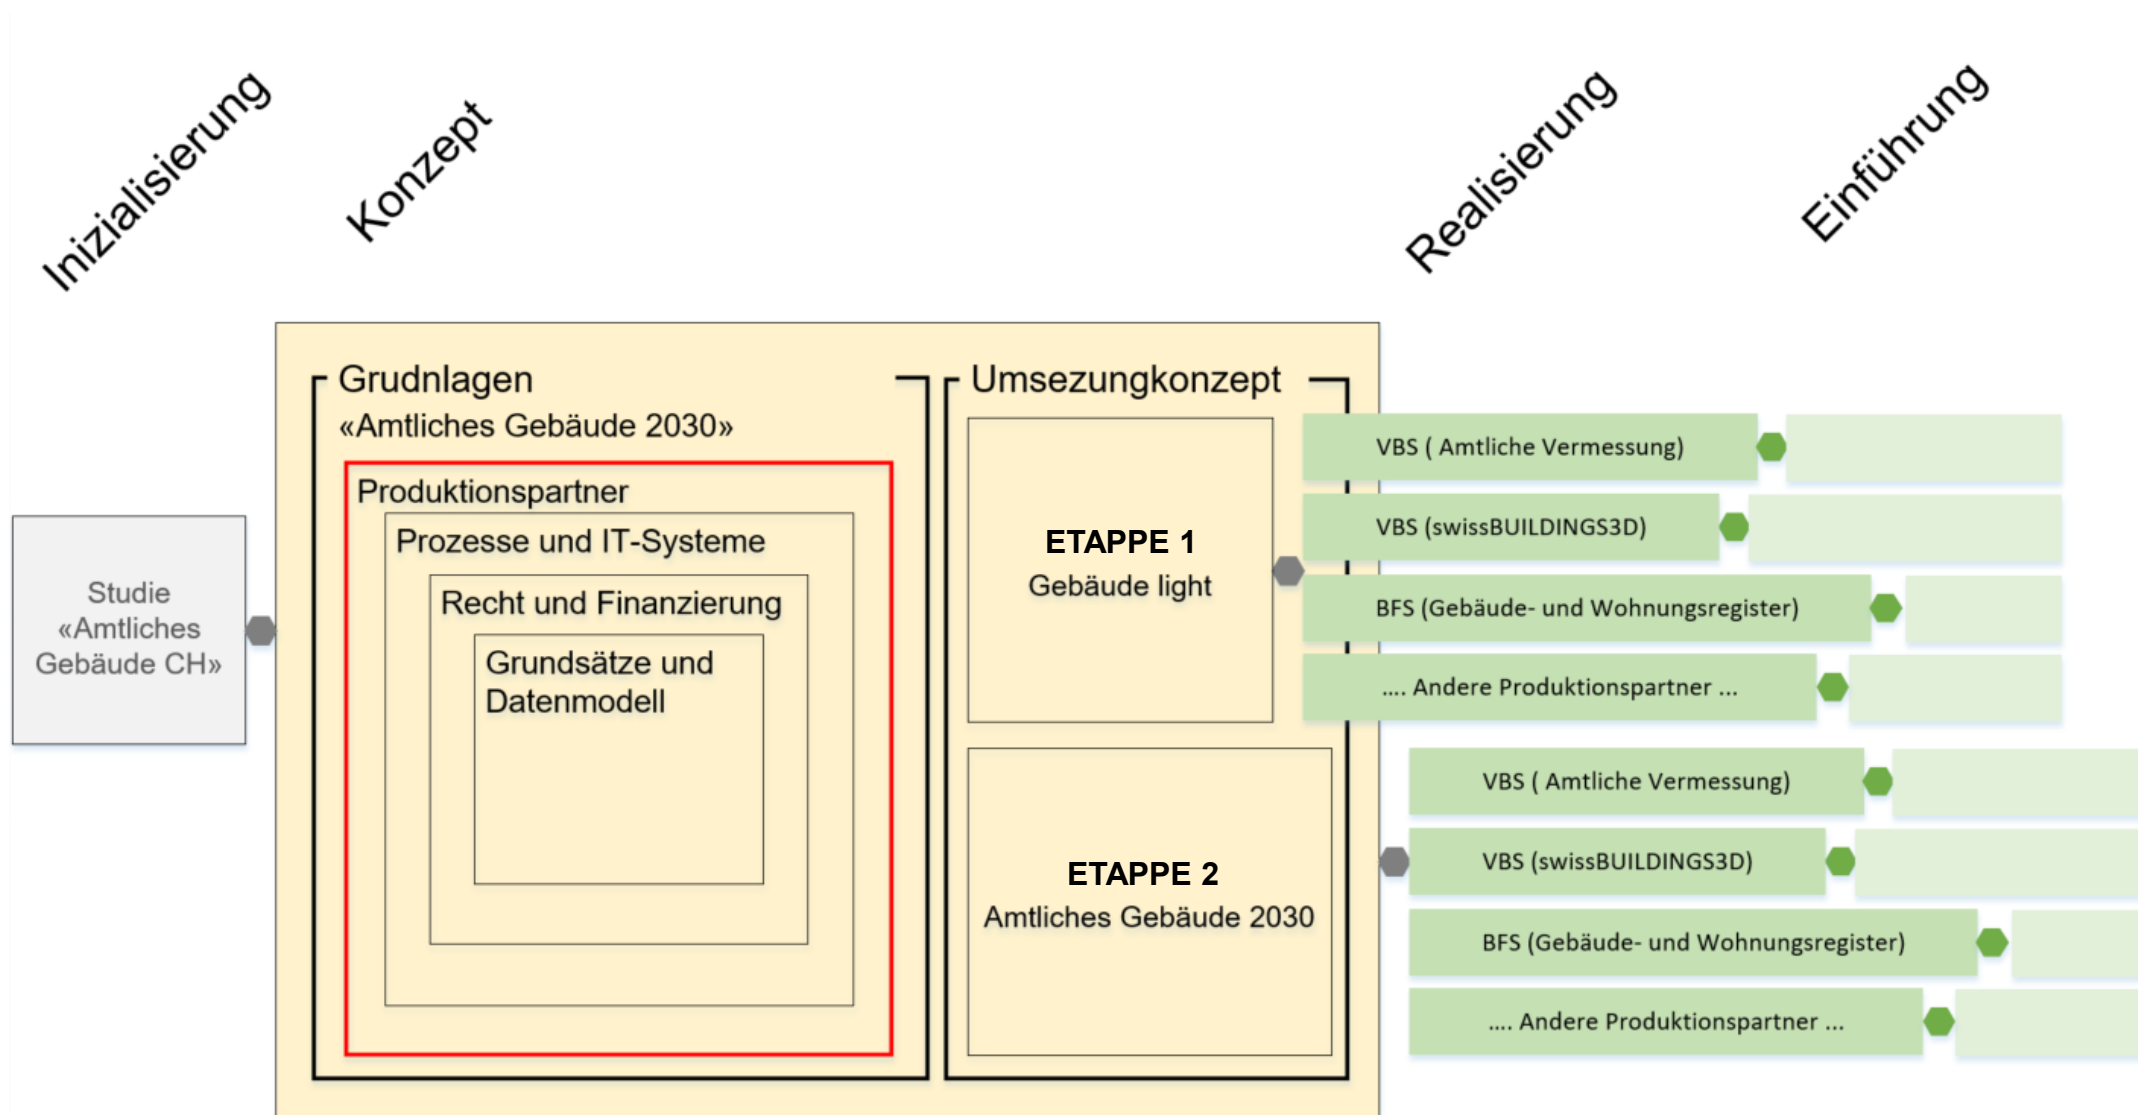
Inizialisierung

Konzept

Realisierung

Einführung

Studie «Amtliches Gebäude CH»

Grudnlagen «Amtliches Gebäude 2030»

Produktionspartner

Prozesse und IT-Systeme

Recht und Finanzierung

Grundsätze und Datenmodell

Umsezungkonzept

ETAPPE 1
Gebäude light

ETAPPE 2
Amtliches Gebäude 2030

VBS ( Amtliche Vermessung)

VBS (swissBUILDINGS3D)

BFS (Gebäude- und Wohnungsregister)

.... Andere Produktionspartner ...

VBS ( Amtliche Vermessung)

VBS (swissBUILDINGS3D)

BFS (Gebäude- und Wohnungsregister)

.... Andere Produktionspartner ...